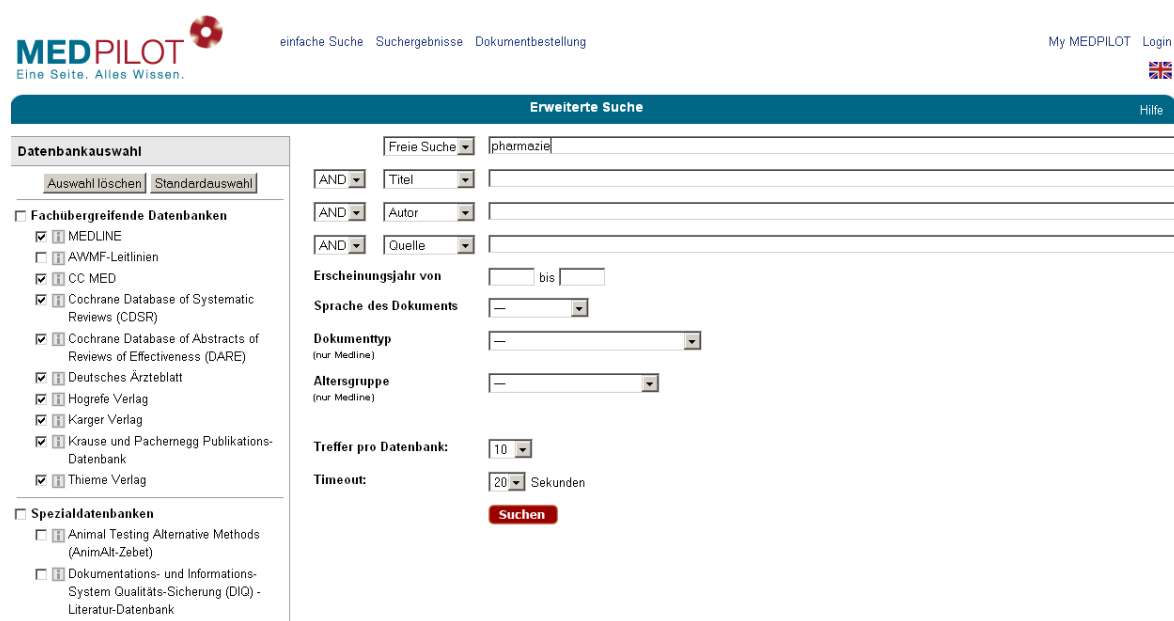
MEDPILOT
Eine Seite. Alles Wissen.

einfache Suche Suchergebnisse Dokumentbestellung

My MEDPILOT Login

Erweiterte Suche

Hilfe

Datenbankauswahl

Auswahl löschen Standardauswahl

Fachübergreifende Datenbanken
MEDLINE
AWMF-Leitlinien
CC MED
Cochrane Database of Systematic Reviews (CDSR)
Cochrane Database of Abstracts of Reviews of Effectiveness (DARE)
Deutsches Ärzteblatt
Hogrefe Verlag
Karger Verlag
Krause und Pachernegg Publikations-Datenbank
Thieme Verlag

Spezialdatenbanken
Animal Testing Alternative Methods (AnimAlt-Zebet)
Dokumentations- und Informations-System Qualitäts-Sicherung (DIQ) - Literatur-Datenbank

Freie Suche pharmazie
AND Titel
AND Autor
AND Quelle

Erscheinungsjahr von bis

Sprache des Dokuments —

Dokumenttyp (nur Medline) —

Altersgruppe (nur Medline) —

Treffer pro Datenbank: 10

Timeout: 20 Sekunden

Suchen